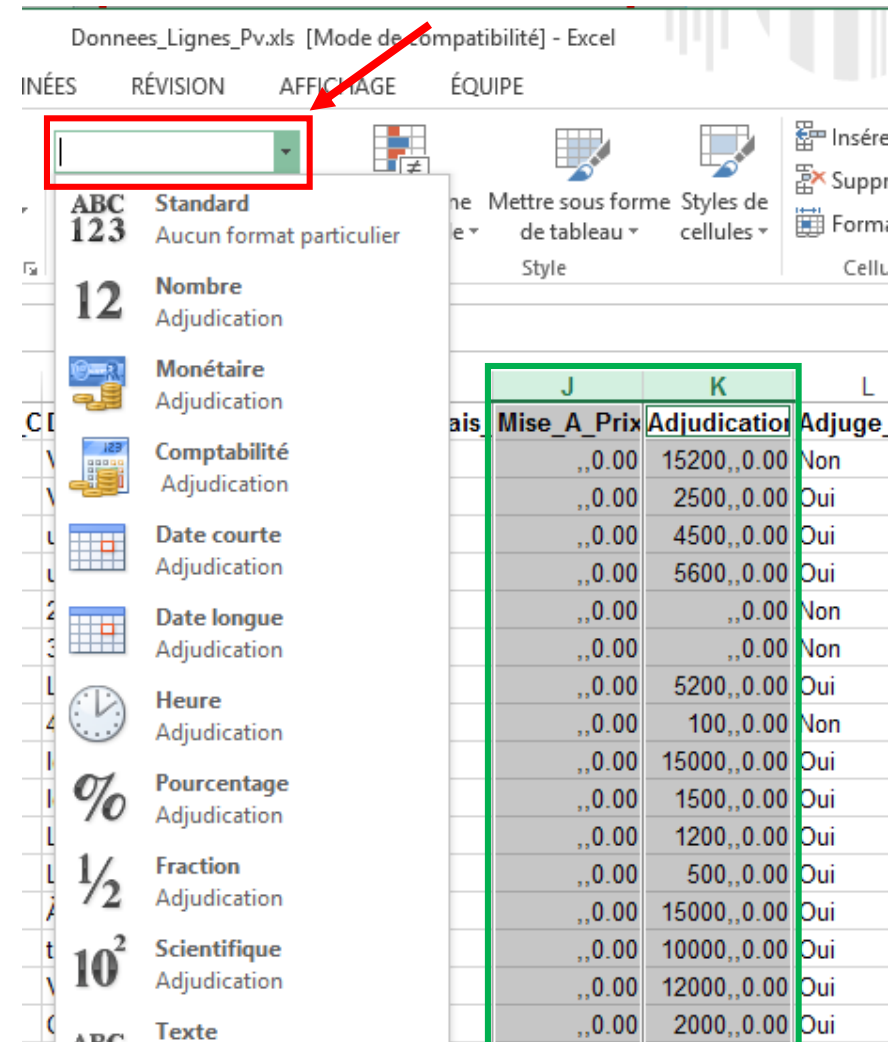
Donnees_Lignes_Pv.xls [Mode de compatibilité] - Excel

INÉES RÉVISION AFFICHAGE ÉQUIPE

ABC 123 Standard
Aucun format particulier

12 Nombre
Adjudication

Monétaire
Adjudication

Comptabilité
Adjudication

Date courte
Adjudication

Date longue
Adjudication

Heure
Adjudication

% Pourcentage
Adjudication

½ Fraction
Adjudication

$10^2$ Scientifique
Adjudication

ABC Texte

ne e
Mettre sous forme de tableau
Styles de cellules
Style
Insérer
Suppr
Forma
Cellu

| J | K | L |
|---|---|---|
| Mise_A_Prix | Adjudicatio | Adjuge_ |
| ,,0.00 | 15200,,0.00 | Non |
| ,,0.00 | 2500,,0.00 | Oui |
| ,,0.00 | 4500,,0.00 | Oui |
| ,,0.00 | 5600,,0.00 | Oui |
| ,,0.00 | ,,0.00 | Non |
| ,,0.00 | ,,0.00 | Non |
| ,,0.00 | 5200,,0.00 | Oui |
| ,,0.00 | 100,,0.00 | Non |
| ,,0.00 | 15000,,0.00 | Oui |
| ,,0.00 | 1500,,0.00 | Oui |
| ,,0.00 | 1200,,0.00 | Oui |
| ,,0.00 | 500,,0.00 | Oui |
| ,,0.00 | 15000,,0.00 | Oui |
| ,,0.00 | 10000,,0.00 | Oui |
| ,,0.00 | 12000,,0.00 | Oui |
| ,,0.00 | 2000,,0.00 | Oui |

C D ais_